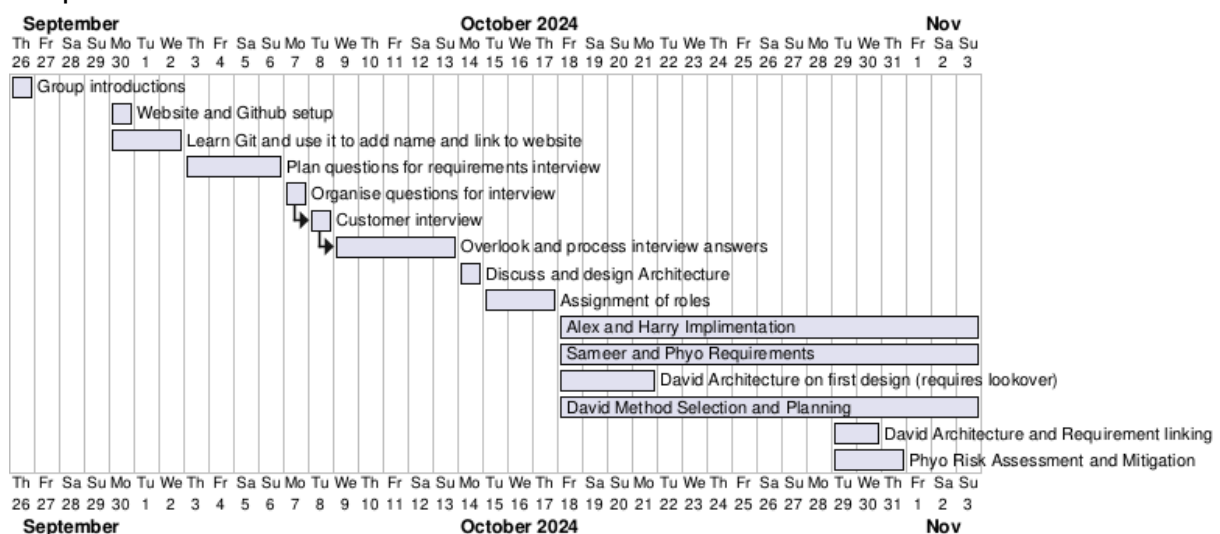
September October 2024 Nov

Th Fr Sa Su Mo Tu We Th Fr Sa Su Mo Tu We Th Fr Sa Su Mo Tu We Th Fr Sa Su Mo Tu We Th Fr Sa Su Mo Tu We Th Fr Sa Su

26 27 28 29 30 1 2 3 4 5 6 7 8 9 10 11 12 13 14 15 16 17 18 19 20 21 22 23 24 25 26 27 28 29 30 31 1 2 3

Group introductions

Website and Github setup

Learn Git and use it to add name and link to website

Plan questions for requirements interview

Organise questions for interview

Customer interview

Overlook and process interview answers

Discuss and design Architecture

Assignment of roles

Alex and Harry Implimentation

Sameer and Phyo Requirements

David Architecture on first design (requires lookover)

David Method Selection and Planning

David Architecture and Requirement linking

Phyo Risk Assessment and Mitigation

Th Fr Sa Su Mo Tu We Th Fr Sa Su Mo Tu We Th Fr Sa Su Mo Tu We Th Fr Sa Su Mo Tu We Th Fr Sa Su Mo Tu We Th Fr Sa Su

26 27 28 29 30 1 2 3 4 5 6 7 8 9 10 11 12 13 14 15 16 17 18 19 20 21 22 23 24 25 26 27 28 29 30 31 1 2 3

September October 2024 Nov